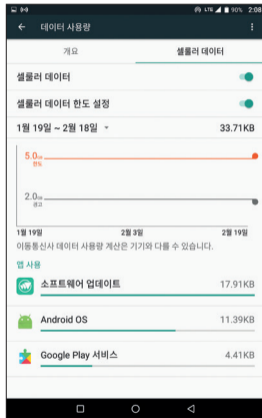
LTE 90% 2:08

데이터 사용량

개요

셀룰러 데이터

셀룰러 데이터

셀룰러 데이터 한도 설정

1월 19일 ~ 2월 18일

33.71KB

5.0GB
한도

2.0GB
경고

1월 19일

2월 3일

2월 19일

이동통신사 데이터 사용량 계산은 기기와 다를 수 있습니다.

앱 사용

소프트웨어 업데이트

17.91KB

Android OS

11.39KB

Google Play 서비스

4.41KB